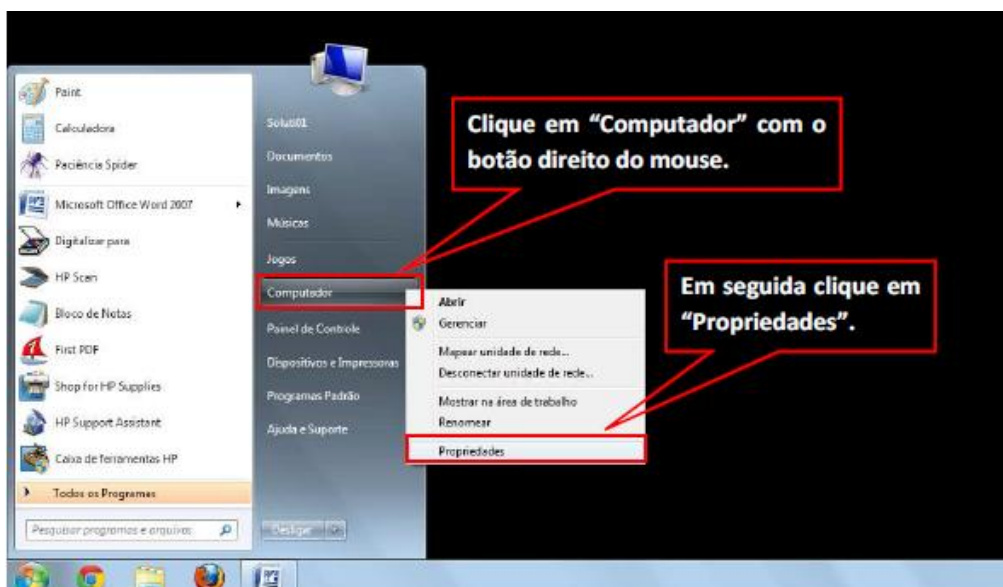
Paint
Calculadora
Paciência Spider
Microsoft Office Word 2007
Digitalizar para
HP Scan
Bloco de Notas
First PDF
Shop for HP Supplies
HP Support Assistant
Caixa de ferramentas HP
Todos os Programas
Pesquisar programas e arquivos

Soluti01
Documentos
Imagens
Músicas
Jogos
Computador
Painel de Controle
Dispositivos e Impressoras
Programas Padrão
Ajuda e Suporte
Desligar

Abrir
Gerenciar
Mapear unidade de rede...
Desconectar unidade de rede...
Mostrar na área de trabalho
Renomear
Propriedades

Clique em "Computador" com o botão direito do mouse.

Em seguida clique em "Propriedades".